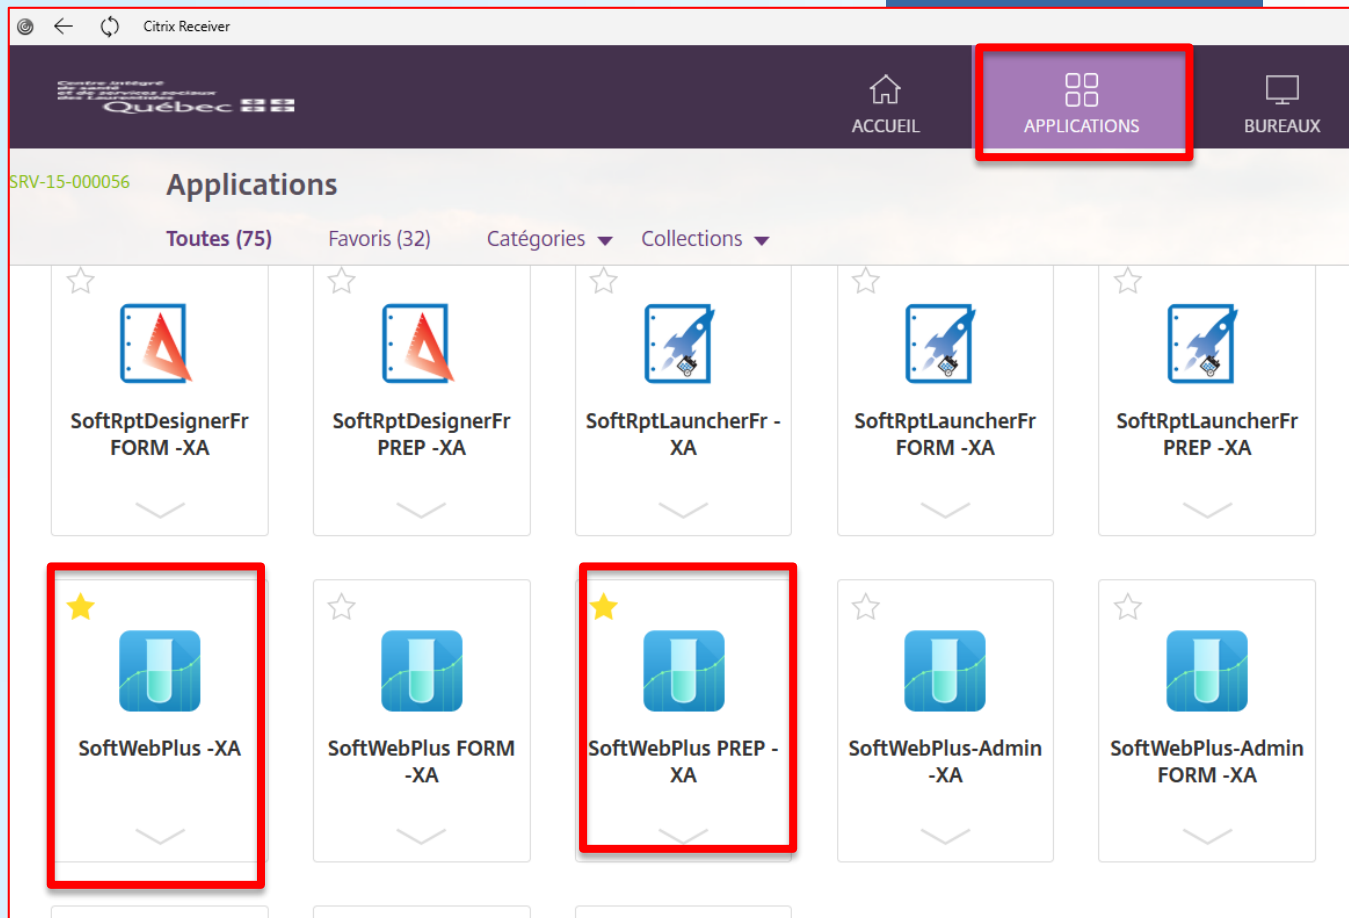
Citrix Receiver

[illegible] Québec

ACCUEIL

APPLICATIONS

BUREAUX

SRV-15-000056

Applications

Toutes (75)

Favoris (32)

Catégories

Collections

SoftRptDesignerFr FORM -XA

SoftRptDesignerFr PREP -XA

SoftRptLauncherFr - XA

SoftRptLauncherFr FORM -XA

SoftRptLauncherFr PREP -XA

SoftWebPlus -XA

SoftWebPlus FORM -XA

SoftWebPlus PREP - XA

SoftWebPlus-Admin -XA

SoftWebPlus-Admin FORM -XA